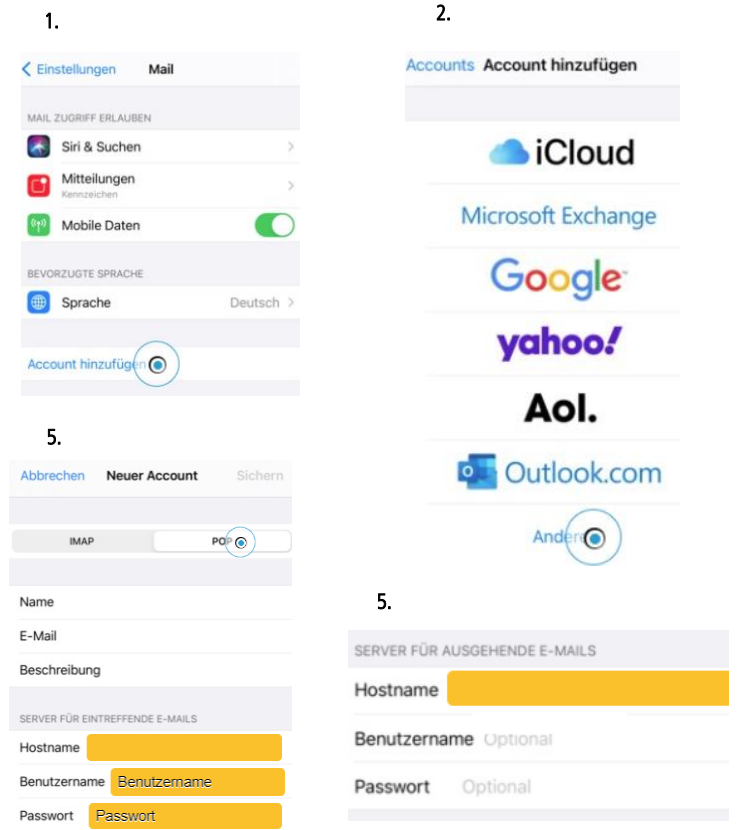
1.

< Einstellungen Mail

MAIL ZUGRIFF ERLAUBEN

Siri & Suchen

Mitteilungen
Kennzeichen

Mobile Daten

BEVORZUGTE SPRACHE

Sprache Deutsch

Account hinzufügen

2.

Accounts Account hinzufügen

iCloud

Microsoft Exchange

Google

yahoo!

Aol.

Outlook.com

Andere

5.

Abbrechen Neuer Account Sichern

IMAP POP

Name

E-Mail

Beschreibung

SERVER FÜR EINTREFFENDE E-MAILS

Hostname

Benutzername Benutzername

Passwort Passwort

5.

SERVER FÜR AUSGEHENDE E-MAILS

Hostname

Benutzername Optional

Passwort Optional